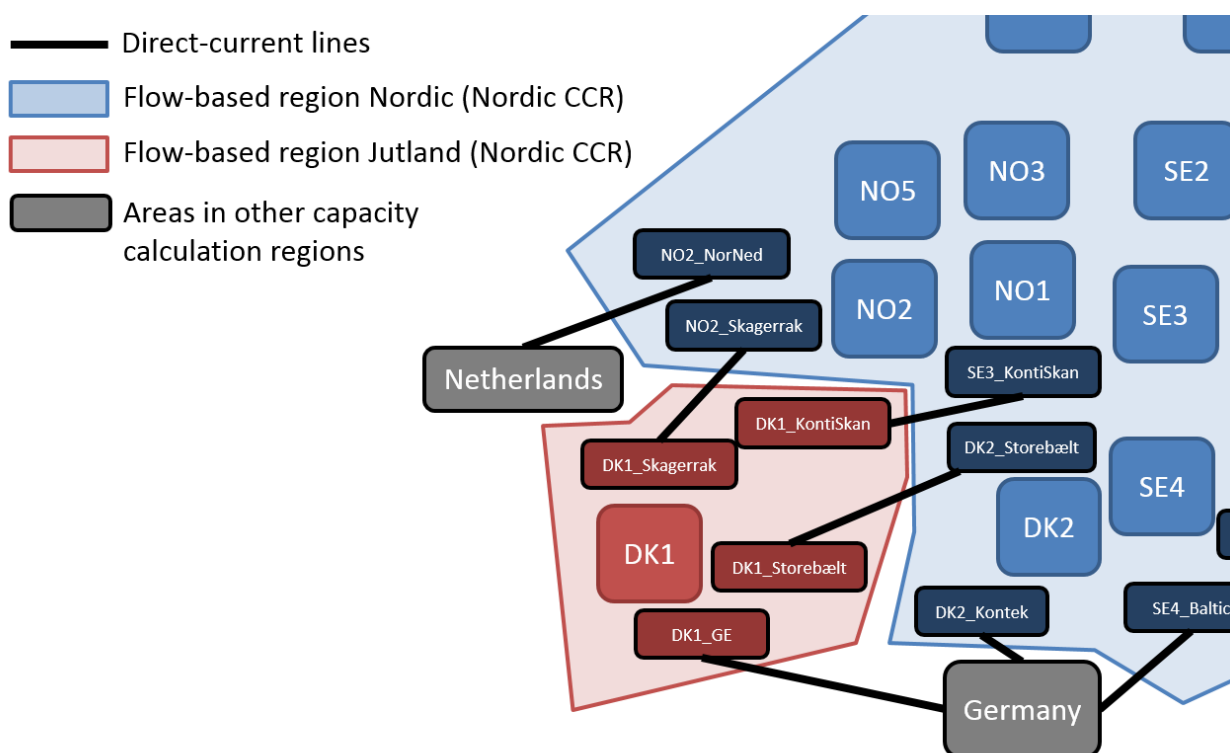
Direct-current lines
Flow-based region Nordic (Nordic CCR)
Flow-based region Jutland (Nordic CCR)
Areas in other capacity calculation regions

NO5
NO3
SE2
NO2_NorNed
NO2
NO1
SE3
NO2_Skagerrak
Netherlands
SE3_KontiSkan
DK1_KontiSkan
DK2_Storebælt
DK1_Skagerrak
SE4
DK2
DK1
DK1_Storebælt
DK1_GE
DK2_Kontek
SE4_Baltic
Germany